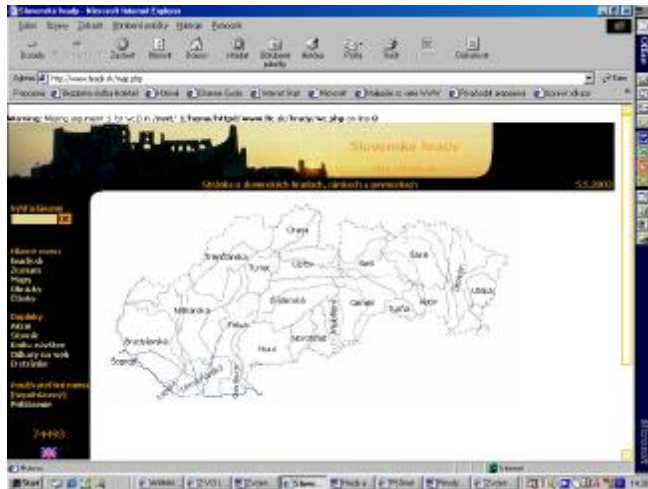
Slovenske hrady - Microsoft Internet Explorer

Súbor Úpravy Zobraziť Obľúbené položky Nástroje Pomocník

Dozadu Zastaviť Obnoviť Domov Hľadať Obľúbené položky História Pošta Tlač Diskutovať

Adresa http://www.hrady.sk/mapy.php Prejsť

Warning: Missing argument 1 for wc() in /mnt/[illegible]/home/httpd/www.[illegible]/hrady/wc.php on line 8

Slovenské hrady

Stránka o slovenských hradoch, zámkoch a pevnostiach

5.5.2003

Vyhľadávanie

Hlavné menu
hradoch
Zoznam
Mapy
Hľadaj
Články

Doplnky
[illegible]
Slovník
Kniha návštev
Odkazy na web
O stránke

Používateľské menu
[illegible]
Prihlásenie

74493

Orava
Trenčianska
Turiec
Liptov
Spiš
Šariš
Zemplín
Abov
Gemer
Turňa
Zvolenská
Nitrianska
Tekov
Bratislavská
Hont
Novohrad
Malohont
Šopron
Komárňanská
Ostrihom

Hotovo
Internet

Start